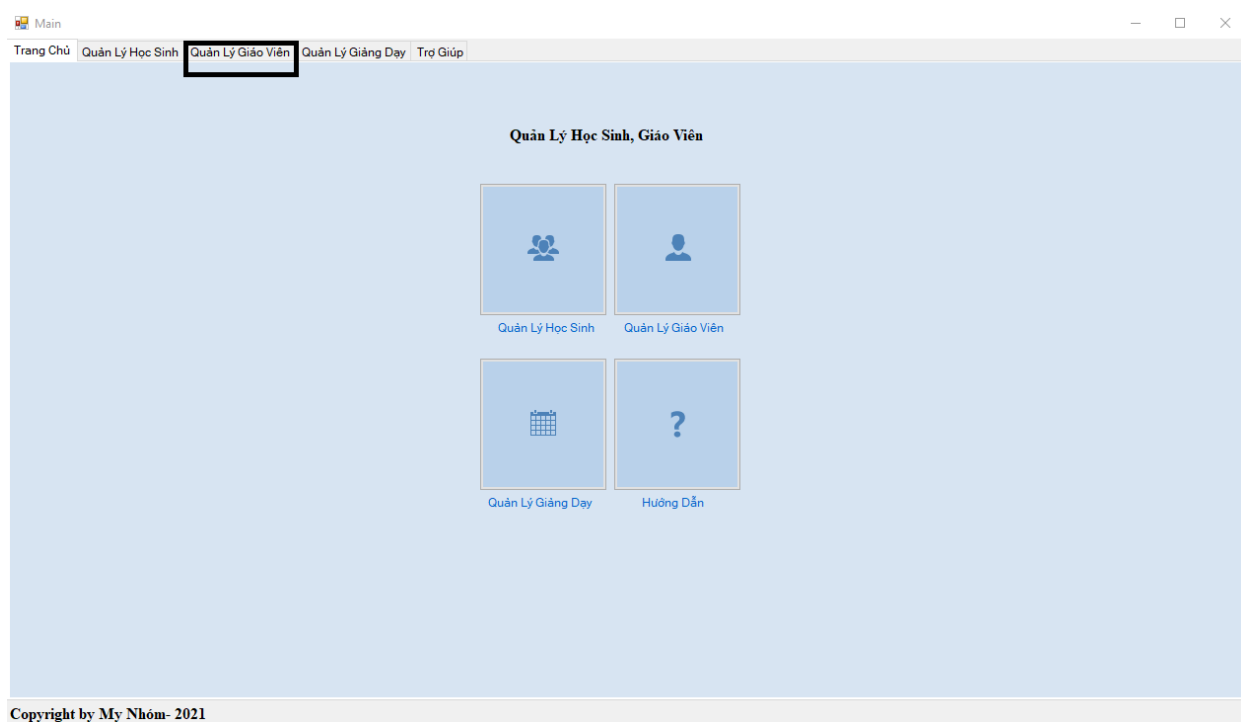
Main

Trang Chủ | Quản Lý Học Sinh | Quản Lý Giáo Viên | Quản Lý Giảng Dạy | Trợ Giúp

Quản Lý Học Sinh, Giáo Viên

Quản Lý Học Sinh

Quản Lý Giáo Viên

?

Quản Lý Giảng Dạy

Hướng Dẫn

Copyright by My Nhóm- 2021